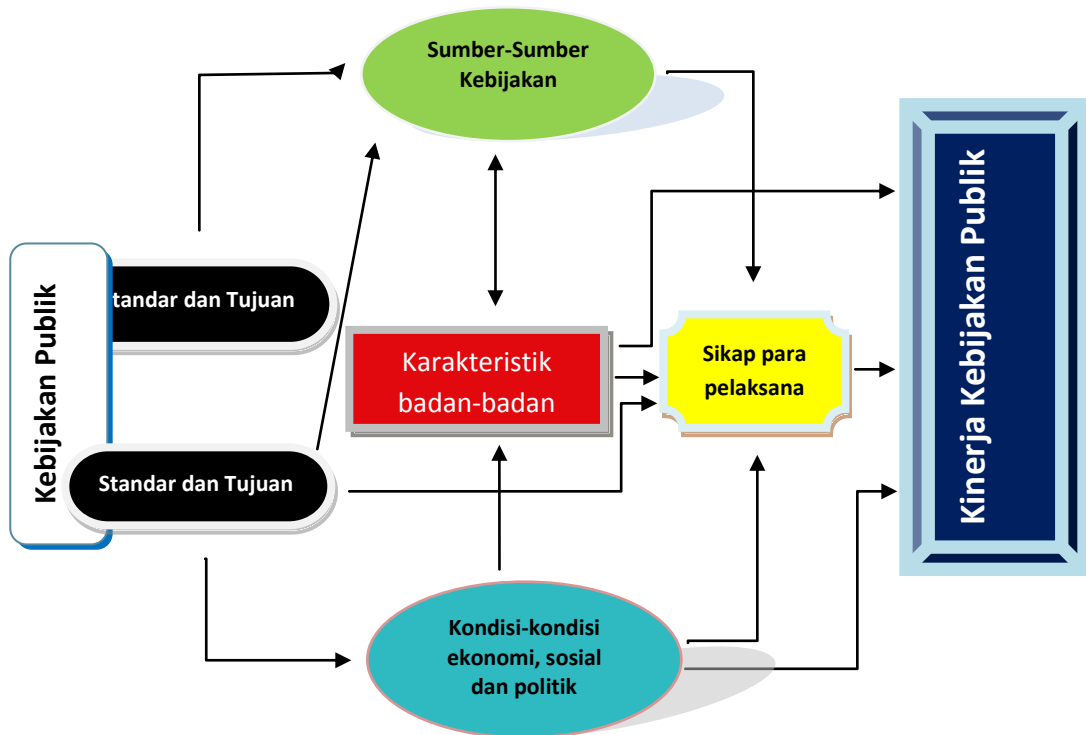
Sumber-Sumber Kebijakan

Kebijakan Publik

tandar dan Tujuan

Karakteristik badan-badan

Sikap para pelaksana

Kinerja Kebijakan Publik

Standar dan Tujuan

Kondisi-kondisi ekonomi, sosial dan politik